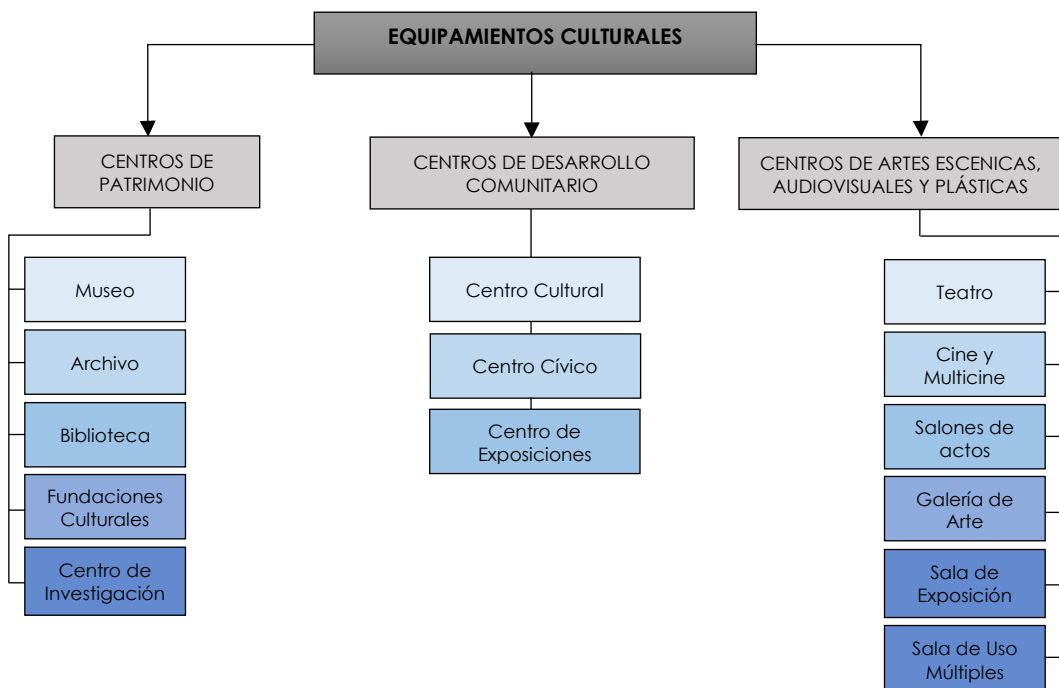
EQUIPAMIENTOS CULTURALES

CENTROS DE PATRIMONIO

Museo

Archivo

Biblioteca

Fundaciones Culturales

Centro de Investigación

CENTROS DE DESARROLLO COMUNITARIO

Centro Cultural

Centro Cívico

Centro de Exposiciones

CENTROS DE ARTES ESCENICAS, AUDIOVISUALES Y PLÁSTICAS

Teatro

Cine y Multicine

Salones de actos

Galería de Arte

Sala de Exposición

Sala de Uso Múltiples